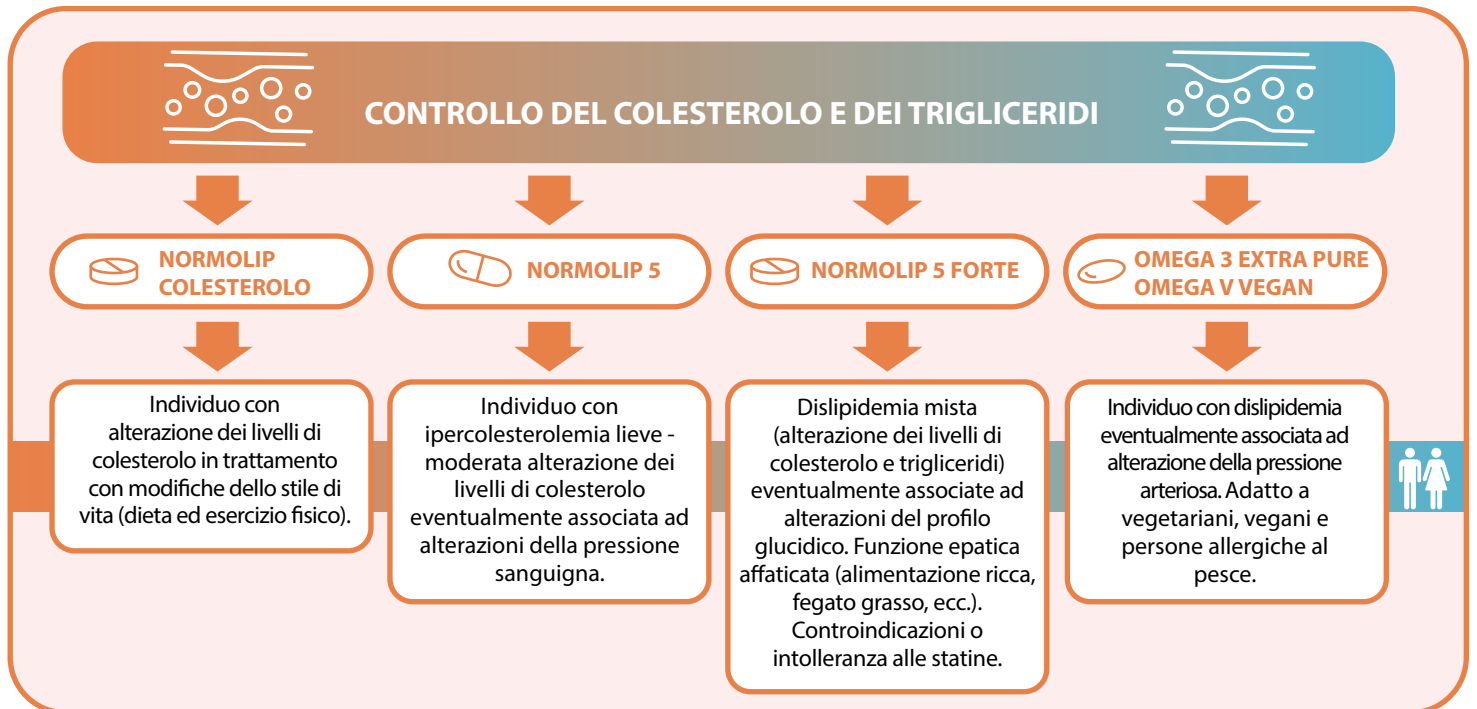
CONTROLLO DEL COLESTEROLO E DEI TRIGLICERIDI

NORMOLIP COLESTEROLO

NORMOLIP 5

NORMOLIP 5 FORTE

OMEGA 3 EXTRA PURE
OMEGA V VEGAN

Individuo con alterazione dei livelli di colesterolo in trattamento con modifiche dello stile di vita (dieta ed esercizio fisico).

Individuo con ipercolesterolemia lieve - moderata alterazione dei livelli di colesterolo eventualmente associata ad alterazioni della pressione sanguigna.

Dislipidemia mista (alterazione dei livelli di colesterolo e trigliceridi) eventualmente associate ad alterazioni del profilo glucidico. Funzione epatica affaticata (alimentazione ricca, fegato grasso, ecc.). Controindicazioni o intolleranza alle statine.

Individuo con dislipidemia eventualmente associata ad alterazione della pressione arteriosa. Adatto a vegetariani, vegani e persone allergiche al pesce.